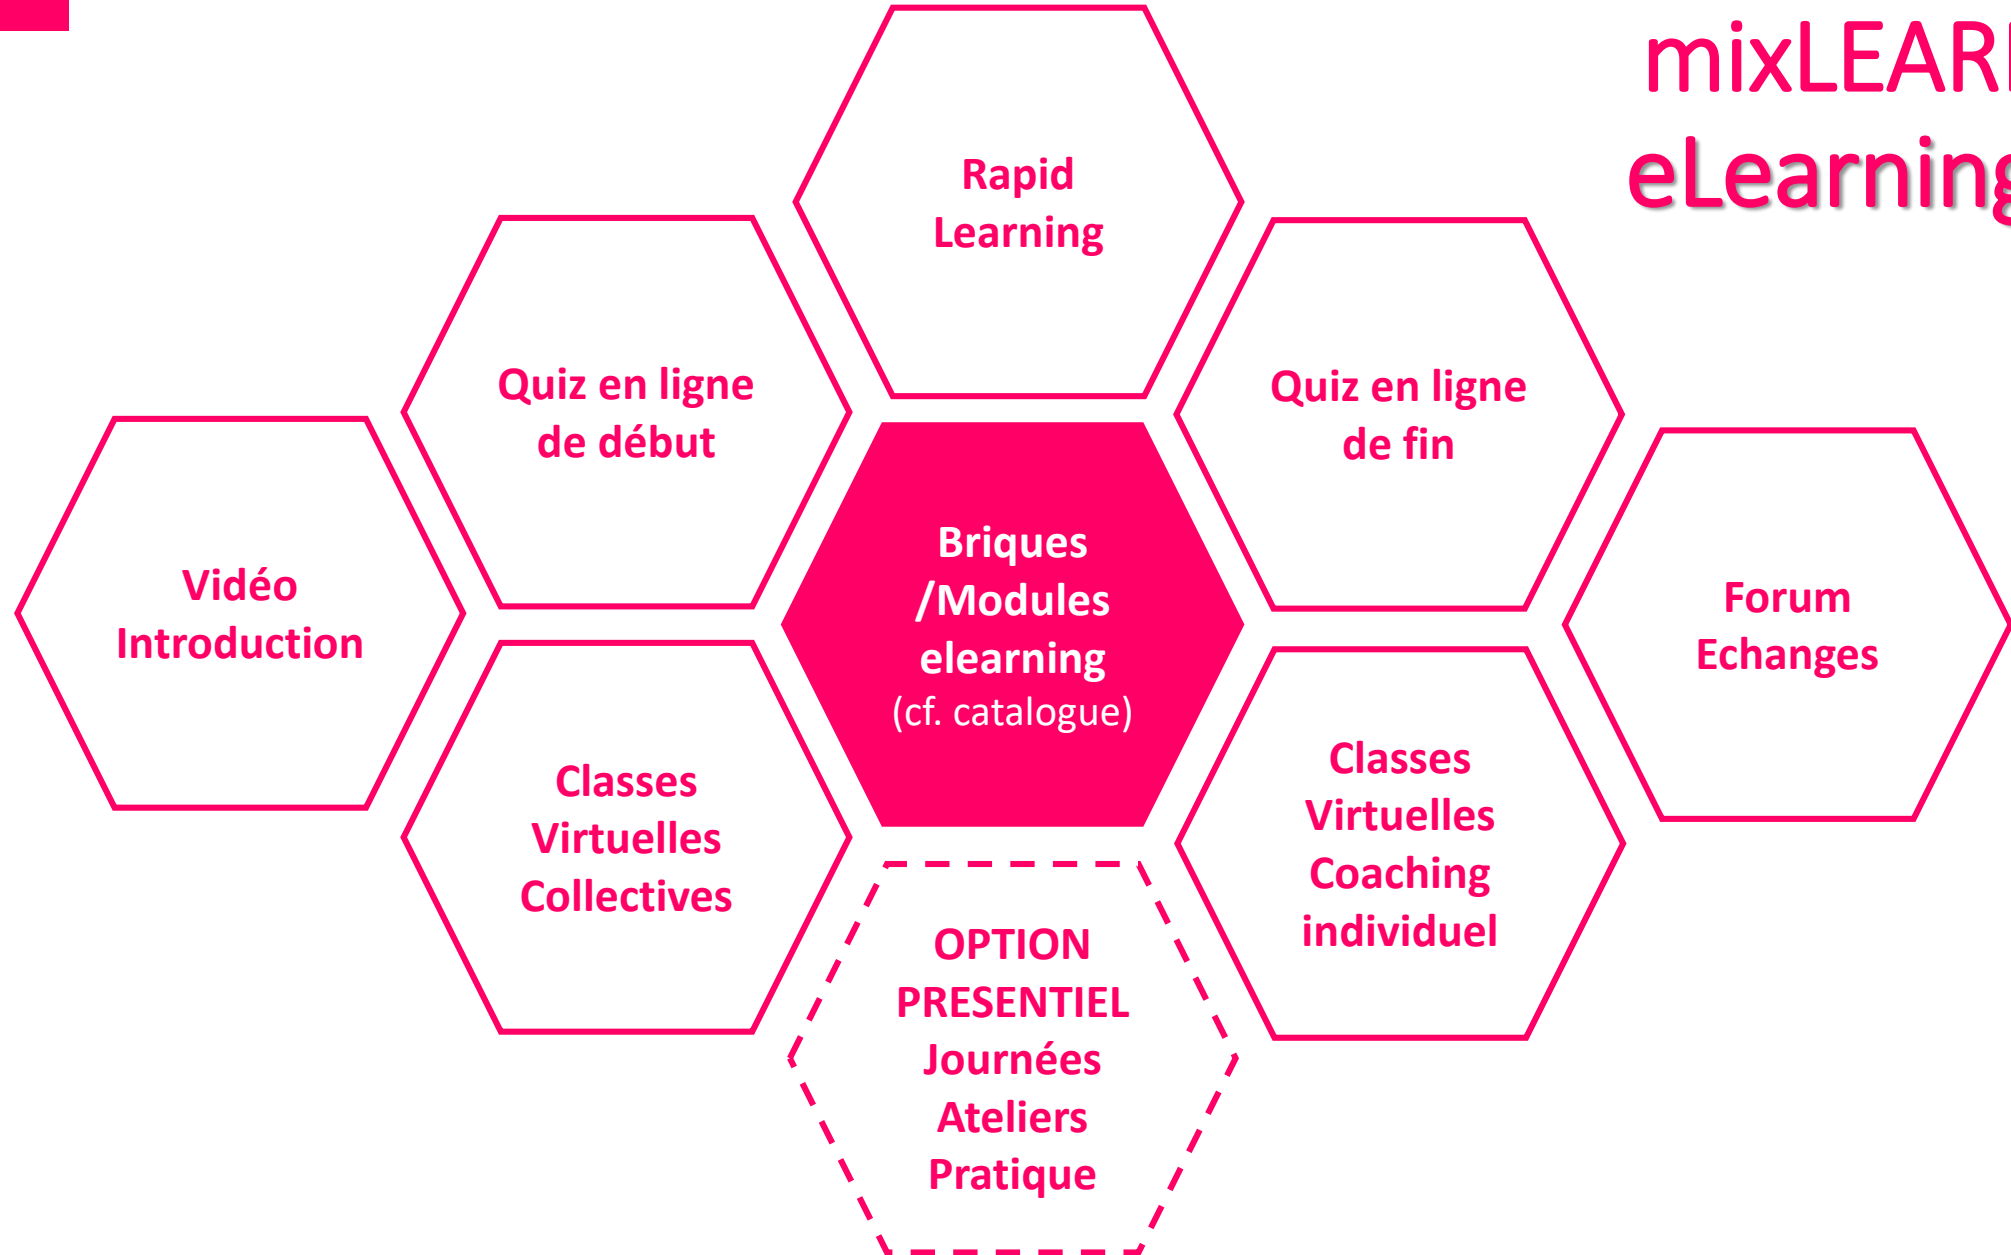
mixLEAR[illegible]
eLearnin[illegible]

Rapid Learning

Quiz en ligne de début

Quiz en ligne de fin

Vidéo Introduction

Briques /Modules elearning (cf. catalogue)

Forum Echanges

Classes Virtuelles Collectives

Classes Virtuelles Coaching individuel

OPTION PRESENTIEL Journées Ateliers Pratique